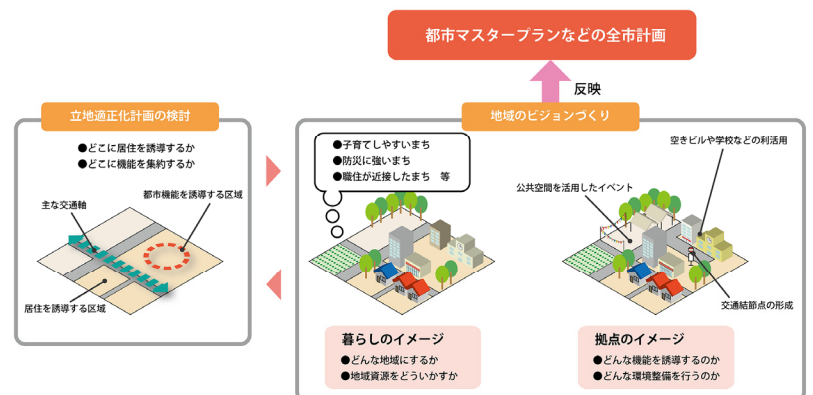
都市マスタープランなどの全市計画

反映

立地適正化計画の検討

●どこに居住を誘導するか
●どこに機能を集約するか

主な交通軸

都市機能を誘導する区域

居住を誘導する区域

地域のビジョンづくり

●子育てしやすいまち
●防災に強いまち
●職住が近接したまち　等

公共空間を活用したイベント

空きビルや学校などの利活用

交通結節点の形成

暮らしのイメージ

●どんな地域にするか
●地域資源をどういかすか

拠点のイメージ

●どんな機能を誘導するのか
●どんな環境整備を行うのか